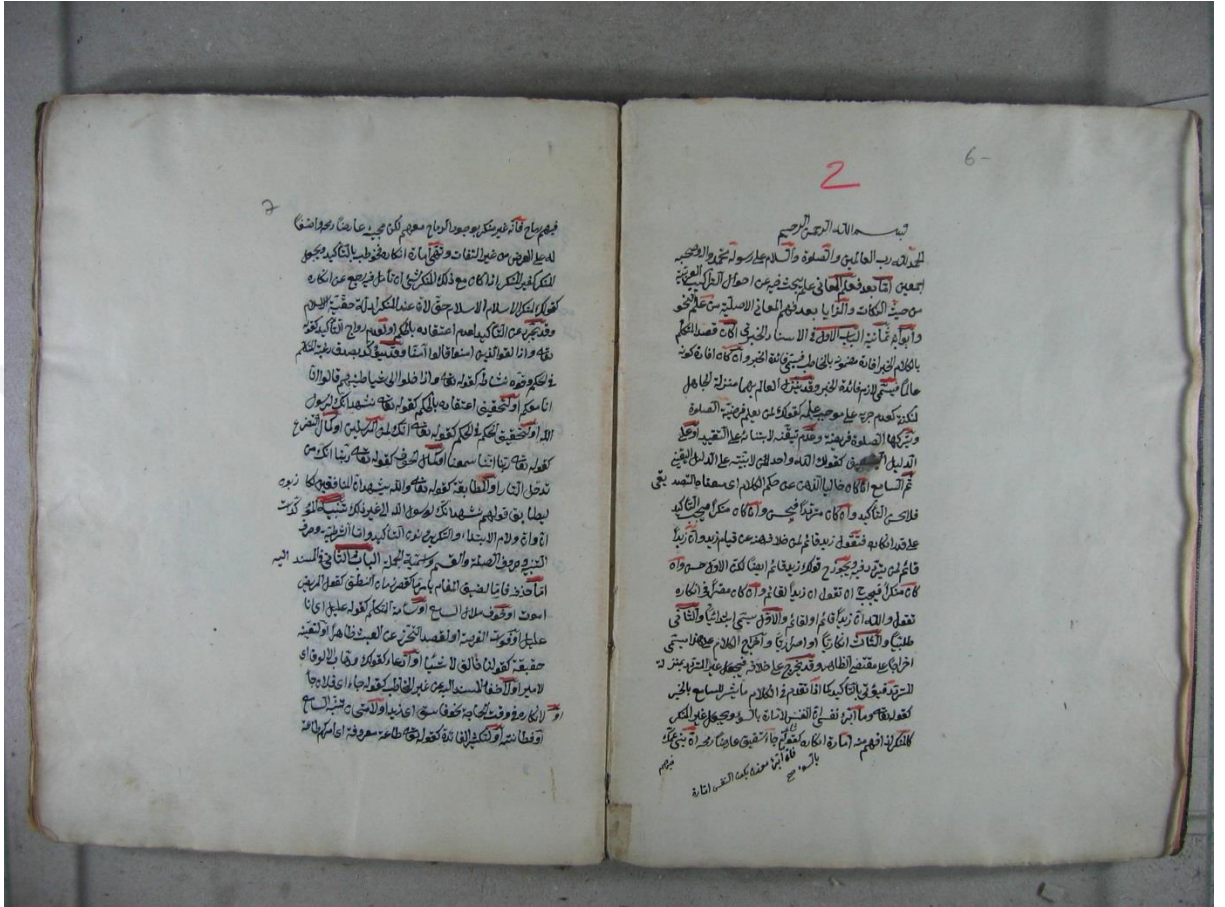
2

6-

بسم الله الرحمن الرحيم
الحمد لله رب العالمين والصلاة والسلام على رسوله محمد وآله وصحبه اجمعين اما بعد فعلم المعاني علم يبحث فيه عن احوال اللفظ العربية من حيث النكات والمزايا بعد فهم المعاني الاصلية من علم النحو وابوابه ثمانية الباب الاول في الاسناد الخبري اعلم ان قصد المتكلم بالكلام الخبري افادة المخاطب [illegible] الخبر وان كان افادة كونه عالما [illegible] لازم فائدة الخبر وقد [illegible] العالم بهما منزلة الجاهل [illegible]

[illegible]

7

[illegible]